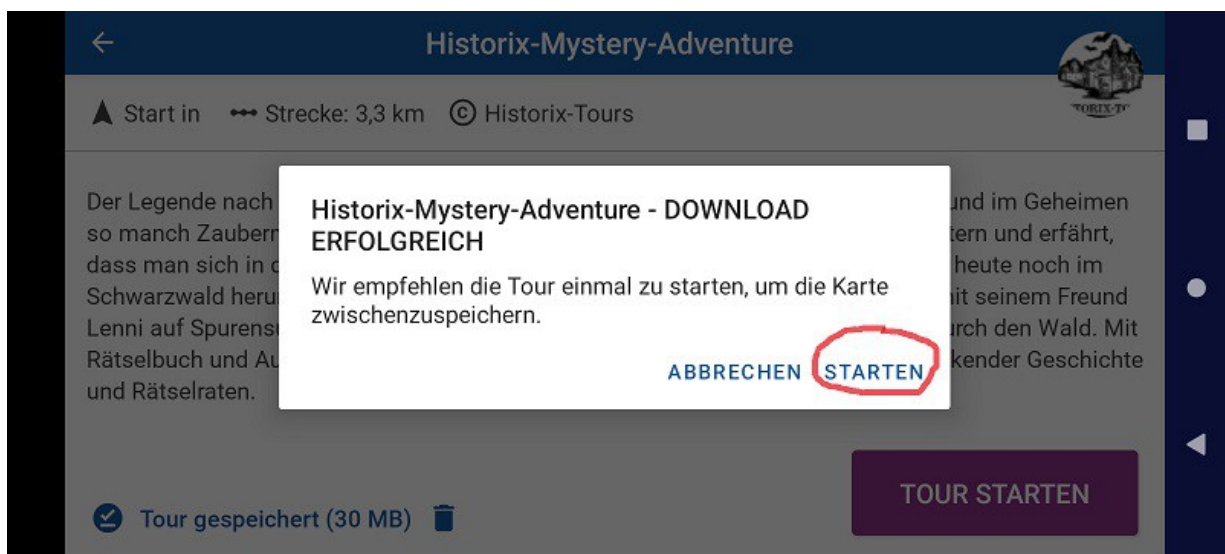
Historix-Mystery-Adventure

Start in Strecke: 3,3 km Historix-Tours

TORIX-TO

Der Legende nach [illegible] und im Geheimen so manch Zaubern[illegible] tern und erfährt, dass man sich in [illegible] heute noch im Schwarzwald heru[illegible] mit seinem Freund Lenni auf Spurens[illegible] urch den Wald. Mit Rätselbuch und Au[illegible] kender Geschichte und Rätselraten.

Historix-Mystery-Adventure - DOWNLOAD ERFOLGREICH

Wir empfehlen die Tour einmal zu starten, um die Karte zwischenzuspeichern.

ABBRECHEN STARTEN

TOUR STARTEN

Tour gespeichert (30 MB)